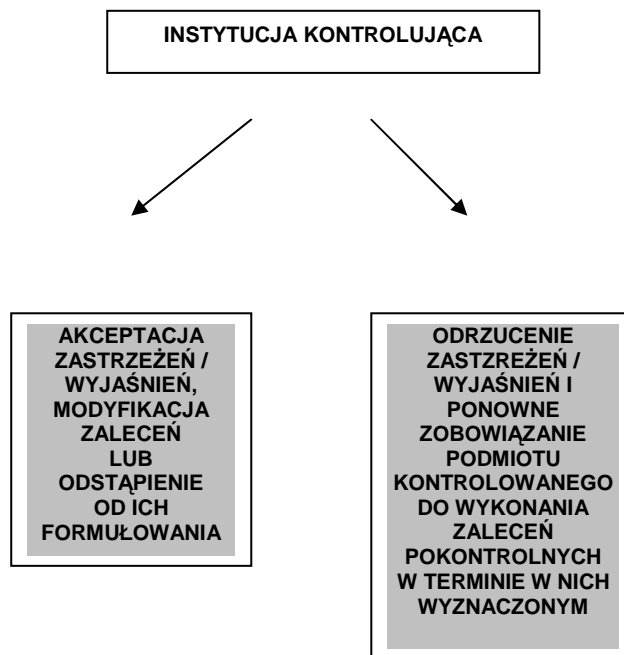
INSTYTUCJA KONTROLUJĄCA

AKCEPTACJA ZASTRZEŻEŃ / WYJAŚNIEŃ, MODYFIKACJA ZALECEŃ LUB ODSTĄPIENIE OD ICH FORMUŁOWANIA

ODRZUCENIE ZASTRZEŻEŃ / WYJAŚNIEŃ I PONOWNE ZOBOWIĄZANIE PODMIOTU KONTROLOWANEGO DO WYKONANIA ZALECEŃ POKONTROLNYCH W TERMINIE W NICH WYZNACZONYM